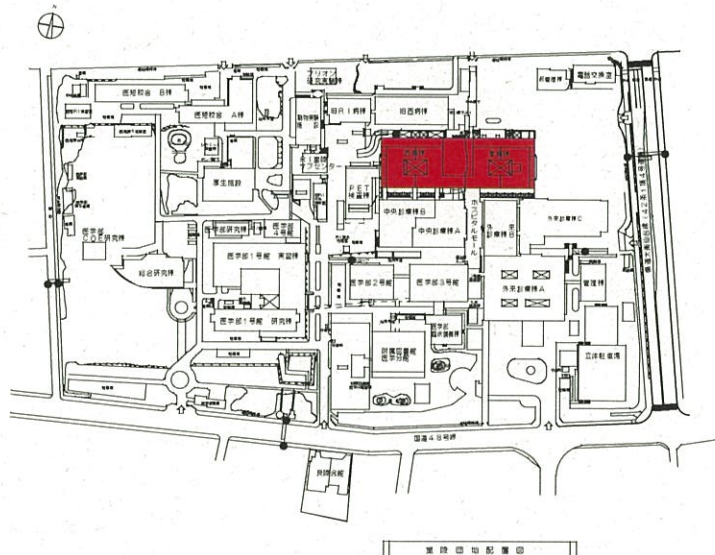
N

医短校舎 B棟

医短校舎 A棟

厚生施設

医学部 COE研究棟

総合研究棟

医学部研究棟

医学部1号館 実習棟

医学部1号館 研究棟

旧RI病棟

旧西病棟

動物実験施設

RI施設

PET検査棟

中央診療棟B

中央診療棟A

ホスピタルモール

外来診療棟C

外来診療棟A

管理棟

医学部2号館

医学部3号館

図書館医学分館

医学部臨床講義棟

立体駐車場

電話交換室

国道4号線

病院団地配置図